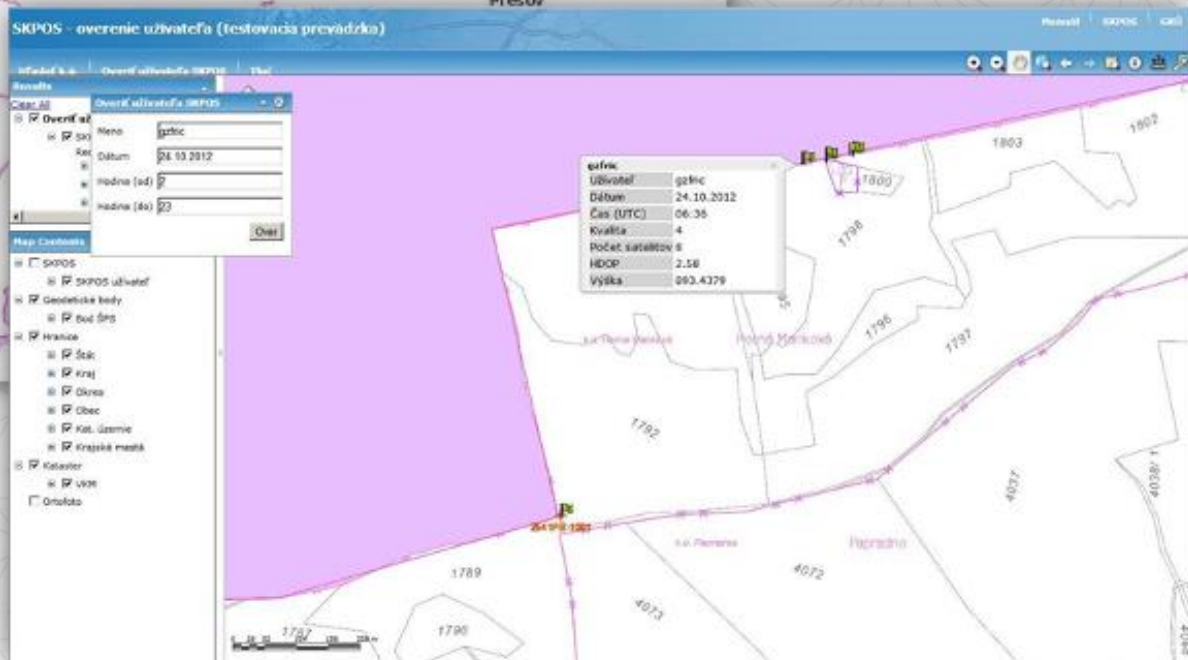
Prešov

SKPOS - overenie užívateľa (testovacia prevádzka)

Manuál | SKPOS | GKÚ

Prehľad k.ú. | Overiť užívateľa SKPOS | Tlač

Results

Clear All

☑ Overiť už

☑ SKP

Rec

Overiť užívateľa SKPOS

Meno gzfnc

Dátum 24.10.2012

Hodina (od) 7

Hodina (do) 23

Over

Map Contents

☐ SKPOS

☑ SKPOS užívateľ

☑ Geodetické body

☑ Bod ŠPS

☑ Hranice

☑ Štát

☑ Kraj

☑ Okres

☑ Obec

☑ Kat. územie

☑ Krajské mestá

☑ Kataster

☑ VKM

☐ Ortofoto

gzfnc

| Užívateľ | gzfnc |
|---|---|
| Dátum | 24.10.2012 |
| Čas (UTC) | 06:36 |
| Kvalita | 4 |
| Počet satelitov | 8 |
| HDOP | 2.58 |
| Výška | 893.4379 |

1803

1802

1800

1798

1796

1797

k.ú. Horná Maríková

Horná Maríková

1792

4037

4038/1

k.ú. Papradno

Papradno

1789

4072

4073

1790

1787

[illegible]